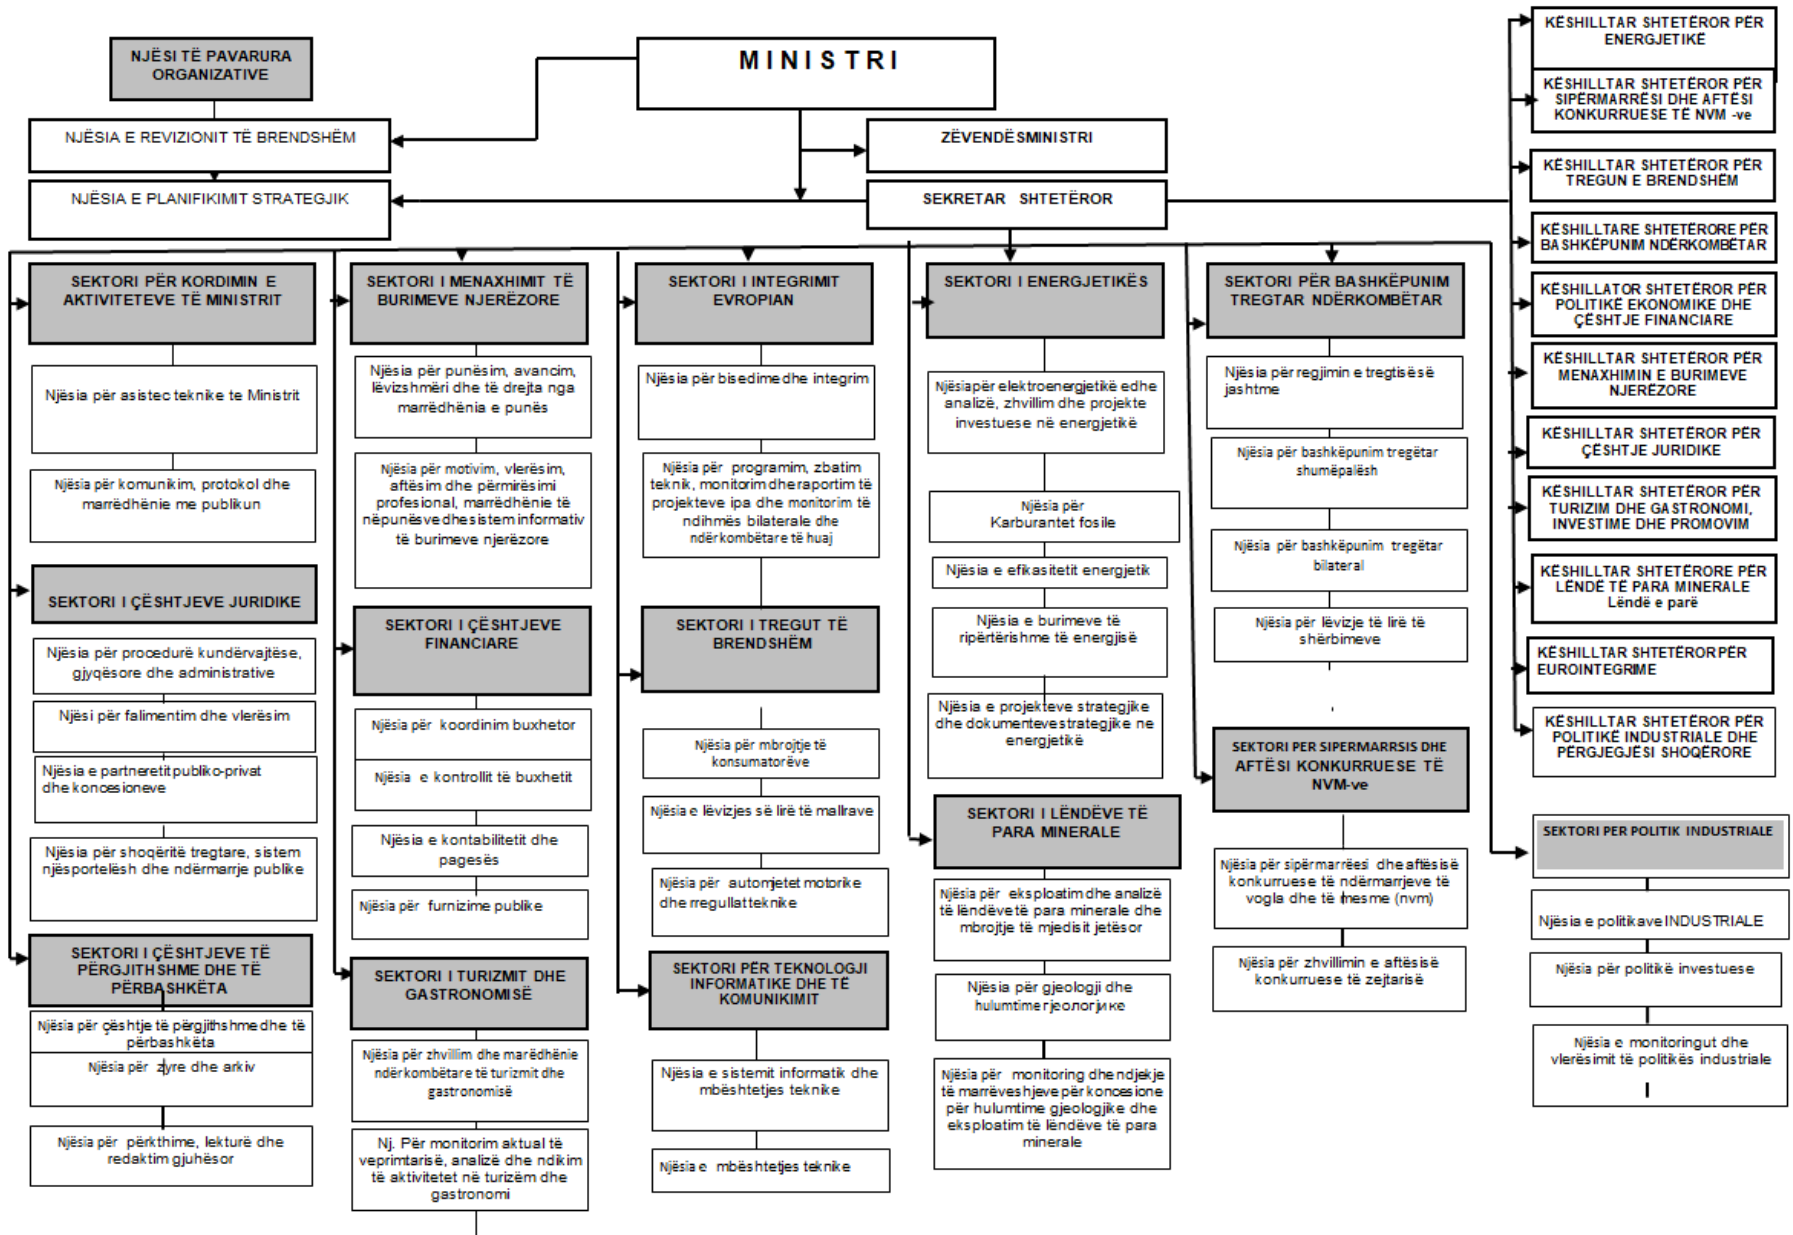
NJËSI TË PAVARURA ORGANIZATIVE

MINISTRI

NJËSIA E REVIZIONIT TË BRENDSHËM

ZËVENDËSMINISTRI

NJËSIA E PLANIFIKIMIT STRATEGJIK

SEKRETAR SHTETËROR

KËSHILLTAR SHTETËROR PËR ENERGJETIKË

KËSHILLTAR SHTETËROR PËR SIPËRMARRËSI DHE AFTËSI KONKURRUESE TË NVM -ve

KËSHILLTAR SHTETËROR PËR TREGUN E BRENDSHËM

KËSHILLTARE SHTETËRORE PËR BASHKËPUNIM NDËRKOMBËTAR

KËSHILLATOR SHTETËROR PËR POLITIKË EKONOMIKE DHE ÇËSHTJE FINANCIARE

KËSHILLTAR SHTETËROR PËR MENAXHIMIN E BURIMEVE NJERËZORE

KËSHILLTAR SHTETËROR PËR ÇËSHTJE JURIDIKE

KËSHILLTAR SHTETËROR PËR TURIZIM DHE GASTRONOMI, INVESTIME DHE PROMOVIM

KËSHILLTAR SHTETËRORE PËR LËNDË TË PARA MINERALE Lëndë e parë

KËSHILLTAR SHTETËROR PËR EUROINTEGRIME

KËSHILLTAR SHTETËROR PËR POLITIKË INDUSTRIALE DHE PËRGJEGJËSI SHOQËRORE

SEKTORI PËR KORDIMIN E AKTIVITETEVE TË MINISTRIT

Njësia për asistec teknike te Ministrit

Njësia për komunikim, protokol dhe marrëdhënie me publikun

SEKTORI I ÇËSHTJEVE JURIDIKE

Njësia për procedurë kundërvajtëse, gjyqësore dhe administrative

Njësi për falimentim dhe vlerësim

Njësia e partneretit publiko-privat dhe koncesioneve

Njësia për shoqëritë tregtare, sistem njësportelësh dhe ndërmarrje publike

SEKTORI I ÇËSHTJEVE TË PËRGJITHSHME DHE TË PËRBASHKËTA

Njësia për çështje të përgjithshme dhe të përbashkëta

Njësia për zyre dhe arkiv

Njësia për përkthime, lekturë dhe redaktim gjuhësor

SEKTORI I MENAXHIMIT TË BURIMEVE NJERËZORE

Njësia për punësim, avancim, lëvizshmëri dhe të drejta nga marrëdhënia e punës

Njësia për motivim, vlerësim, aftësim dhe përmirësimi profesional, marrëdhënie të nëpunësve dhe sistem informativ të burimeve njerëzore

SEKTORI I ÇËSHTJEVE FINANCIARE

Njësia për koordinim buxhetor

Njësia e kontrollit të buxhetit

Njësia e kontabilitetit dhe pagesës

Njësia për furnizime publike

SEKTORI I TURIZMIT DHE GASTRONOMISË

Njësia për zhvillim dhe marrëdhënie ndërkombëtare të turizmit dhe gastronomisë

Nj. Për monitorim aktual të veprimtarisë, analizë dhe ndikim të aktivitetet në turizëm dhe gastronomi

SEKTORI I INTEGRIMIT EVROPIAN

Njësia për bisedime dhe integrim

Njësia për programim, zbatim teknik, monitorim dhe raportim të projekteve ipa dhe monitorim të ndihmës bilaterale dhe ndërkombëtare të huaj

SEKTORI I TREGUT TË BRENDSHËM

Njësia për mbrojtje të konsumatorëve

Njësia e lëvizjes së lirë të mallrave

Njësia për automjetet motorike dhe rregullat teknike

SEKTORI PËR TEKNOLOGJI INFORMATIKE DHE TË KOMUNIKIMIT

Njësia e sistemit informatik dhe mbështetjes teknike

Njësia e mbështetjes teknike

SEKTORI I ENERGJETIKËS

Njësia për elektroenergjetikë edhe analizë, zhvillim dhe projekte investuese në energjetikë

Njësia për Karburantet fosile

Njësia e efikasitetit energjetik

Njësia e burimeve të ripërtërishme të energjisë

Njësia e projekteve strategjike dhe dokumenteve strategjike ne energjetikë

SEKTORI I LËNDËVE TË PARA MINERALE

Njësia për eksploatim dhe analizë të lëndëve të para minerale dhe mbrojtje të mjedisit jetësor

Njësia për gjeologji dhe hulumtime jeолоrjике

Njësia për monitoring dhe ndjekje të marrëveshjeve për koncesione për hulumtime gjeologjike dhe eksploatim të lëndëve të para minerale

SEKTORI PËR BASHKËPUNIM TREGTAR NDËRKOMBËTAR

Njësia për regjimin e tregtisësë jashtme

Njësia për bashkëpunim tregëtar shumëpalësh

Njësia për bashkëpunim tregëtar bilateral

Njësia për lëvizje të lirë të shërbimeve

SEKTORI PER SIPERMARRSIS DHE AFTËSI KONKURRUESE TË NVM-ve

Njësia për sipërmarrësi dhe aftësisë konkurruese të ndërmarrjeve të vogla dhe të mesme (nvm)

Njësia për zhvillimin e aftësisë konkurruese të zejtarisë

SEKTORI PER POLITIK INDUSTRIALE

Njësia e politikave INDUSTRIALE

Njësia për politikë investuese

Njësia e monitoringut dhe vlerësimit të politikës industriale